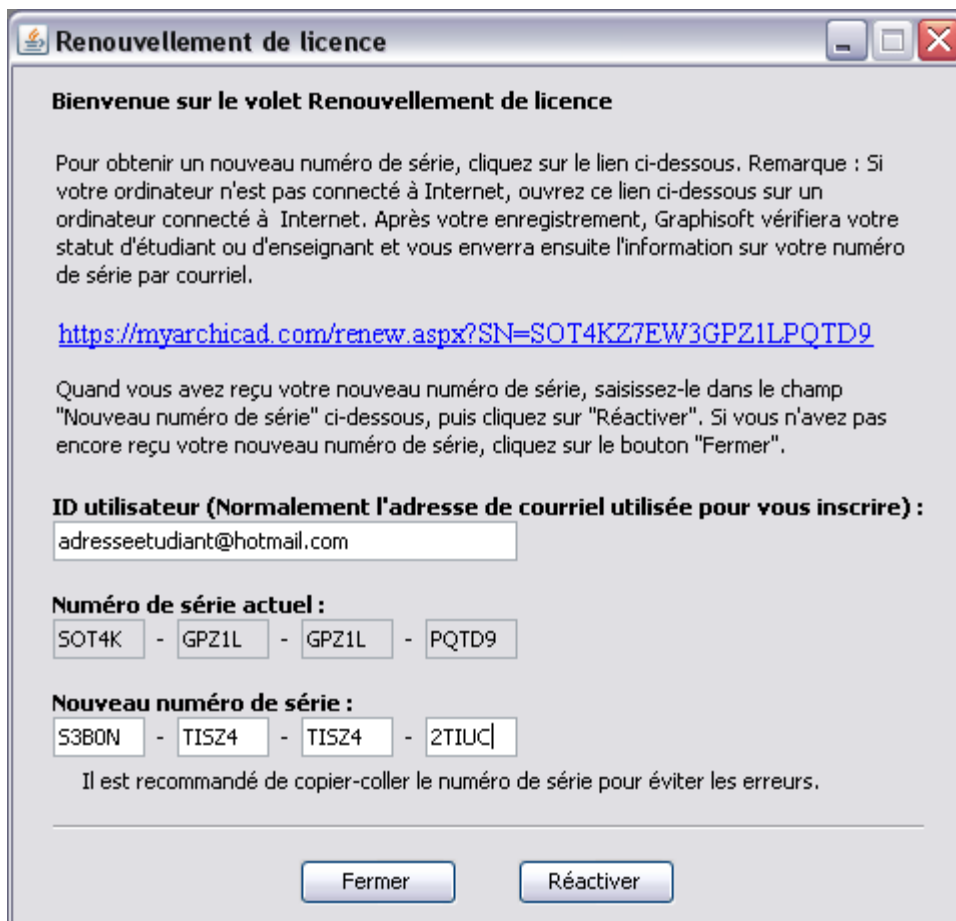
Renouvellement de licence

Bienvenue sur le volet Renouvellement de licence

Pour obtenir un nouveau numéro de série, cliquez sur le lien ci-dessous. Remarque : Si votre ordinateur n'est pas connecté à Internet, ouvrez ce lien ci-dessous sur un ordinateur connecté à Internet. Après votre enregistrement, Graphisoft vérifiera votre statut d'étudiant ou d'enseignant et vous enverra ensuite l'information sur votre numéro de série par courriel.

https://myarchicad.com/renew.aspx?SN=SOT4KZ7EW3GPZ1LPQTD9

Quand vous avez reçu votre nouveau numéro de série, saisissez-le dans le champ "Nouveau numéro de série" ci-dessous, puis cliquez sur "Réactiver". Si vous n'avez pas encore reçu votre nouveau numéro de série, cliquez sur le bouton "Fermer".

ID utilisateur (Normalement l'adresse de courriel utilisée pour vous inscrire) :
adresseetudiant@hotmail.com

Numéro de série actuel :
SOT4K - GPZ1L - GPZ1L - PQTD9

Nouveau numéro de série :
S3B0N - TISZ4 - TISZ4 - 2TIUC

Il est recommandé de copier-coller le numéro de série pour éviter les erreurs.

Fermer Réactiver